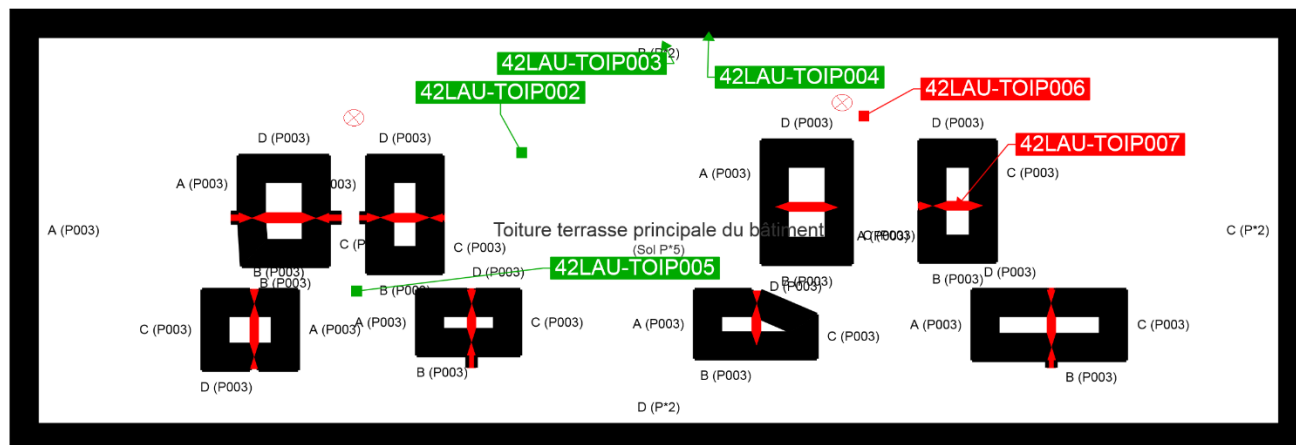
B (P*2)
42LAU-TOIP003
42LAU-TOIP004
42LAU-TOIP002
42LAU-TOIP006
42LAU-TOIP007

D (P003)
D (P003)
D (P003)
D (P003)
A (P003)
003)
A (P003)
C (P003)
A (P003)
C (P*2)
Toiture terrasse principale du bâtiment
A (P003)
C (P003)
C (P003)
C (P003)
(Sol P*5)
B (P003)
B (P003)
D (P003)
42LAU-TOIP005
B (P003)
B (P003)
D (P003)
B (P003)
D (P003)

C (P003)
A (P003)
A (P003)
C (P003)
A (P003)
C (P003)
A (P003)
C (P003)
D (P003)
B (P003)
B (P003)
B (P003)
D (P*2)